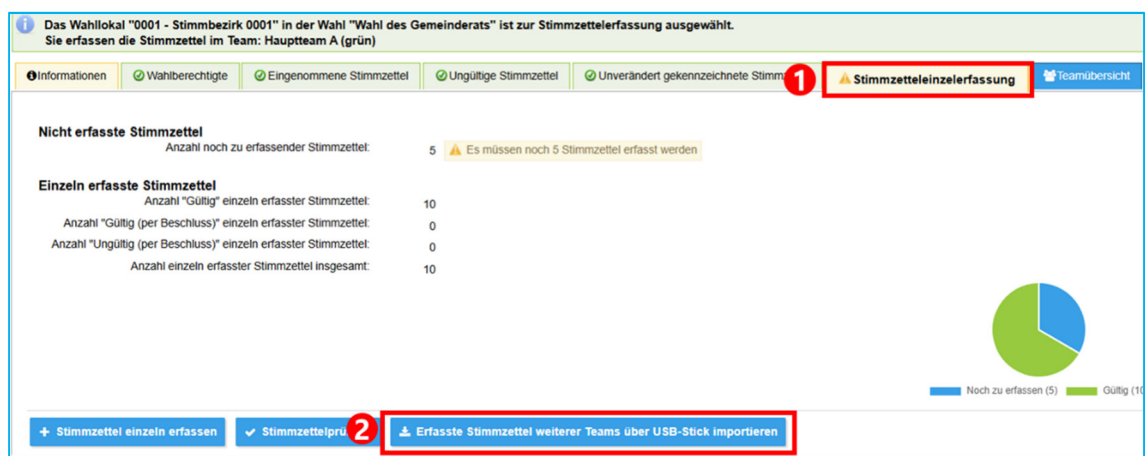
Das Wahllokal "0001 - Stimmbezirk 0001" in der Wahl "Wahl des Gemeinderats" ist zur Stimmzettelerfassung ausgewählt.
Sie erfassen die Stimmzettel im Team: Hauptteam A (grün)

Informationen | Wahlberechtigte | Eingenommene Stimmzettel | Ungültige Stimmzettel | Unverändert gekennzeichnete Stimm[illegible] | 1 | Stimmzetteleinzelerfassung | Teamübersicht

Nicht erfasste Stimmzettel
Anzahl noch zu erfassender Stimmzettel: 5 Es müssen noch 5 Stimmzettel erfasst werden

Einzeln erfasste Stimmzettel
Anzahl "Gültig" einzeln erfasster Stimmzettel: 10
Anzahl "Gültig (per Beschluss)" einzeln erfasster Stimmzettel: 0
Anzahl "Ungültig (per Beschluss)" einzeln erfasster Stimmzettel: 0
Anzahl einzeln erfasster Stimmzettel insgesamt: 10

Noch zu erfassen (5) Gültig (10

+ Stimmzettel einzeln erfassen | Stimmzettelprü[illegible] | 2 | Erfasste Stimmzettel weiterer Teams über USB-Stick importieren